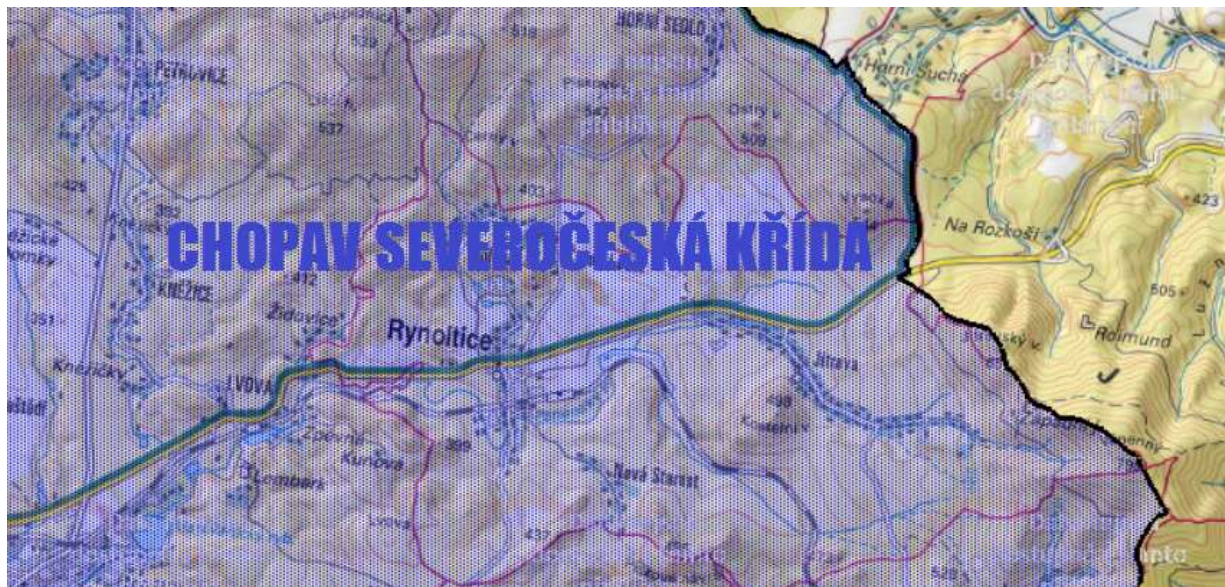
HORNÍ SEDLO
Petrovice
537
425
547
Ostrý v.
509
403
Horní Suchá
Na Rozkoši
423
CHOPAV SEVEROČESKÁ KŘÍDA
412
KNĚŽICE
Židovice
351
Rynoltice
505
Rolmund
Jitrava
LVOVÁ
Kneziský
398
Kunova
Nová Starost
437